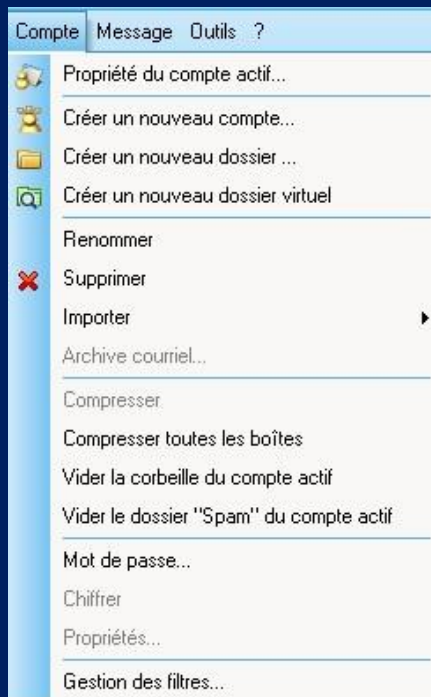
Compte Message Outils ?

Propriété du compte actif...
Créer un nouveau compte...
Créer un nouveau dossier ...
Créer un nouveau dossier virtuel

Renommer
Supprimer
Importer
Archive courriel...

Compresser
Compresser toutes les boîtes
Vider la corbeille du compte actif
Vider le dossier "Spam" du compte actif

Mot de passe...
Chiffrer
Propriétés...

Gestion des filtres...